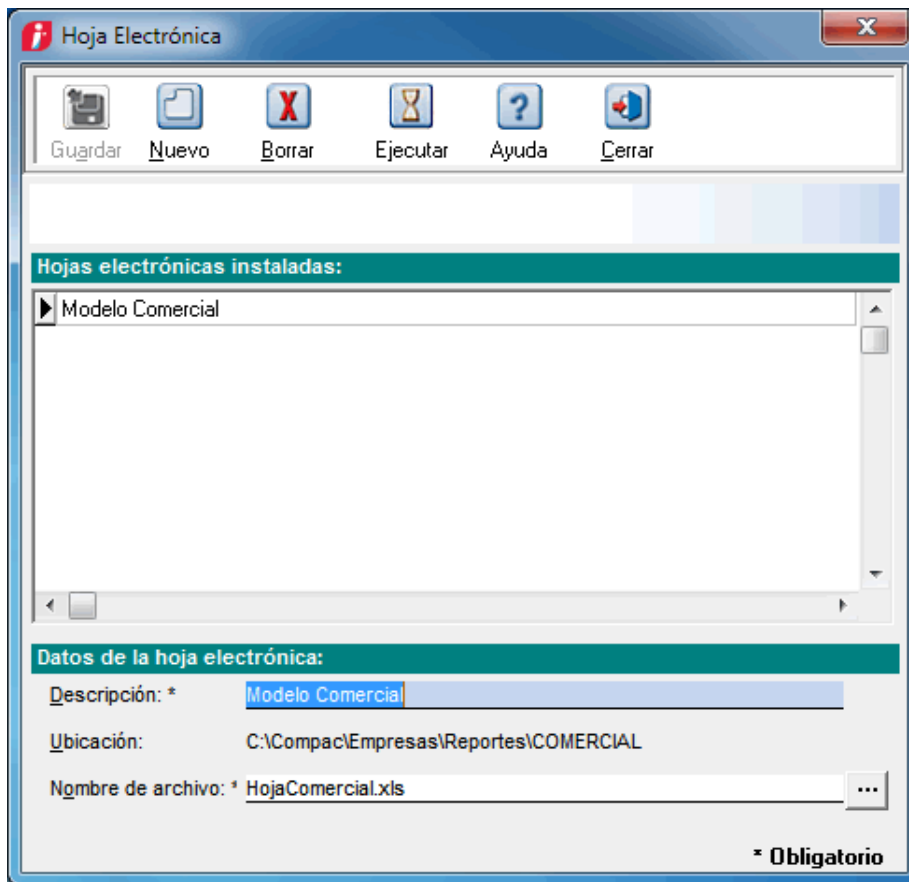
Hoja Electrónica

Guardar
Nuevo
Borrar
Ejecutar
Ayuda
Cerrar

Hojas electrónicas instaladas:

Modelo Comercial

Datos de la hoja electrónica:

Descripción: * Modelo Comercial

Ubicación: C:\Compac\Empresas\Reportes\COMERCIAL

Nombre de archivo: * HojaComercial.xls ...

* Obligatorio